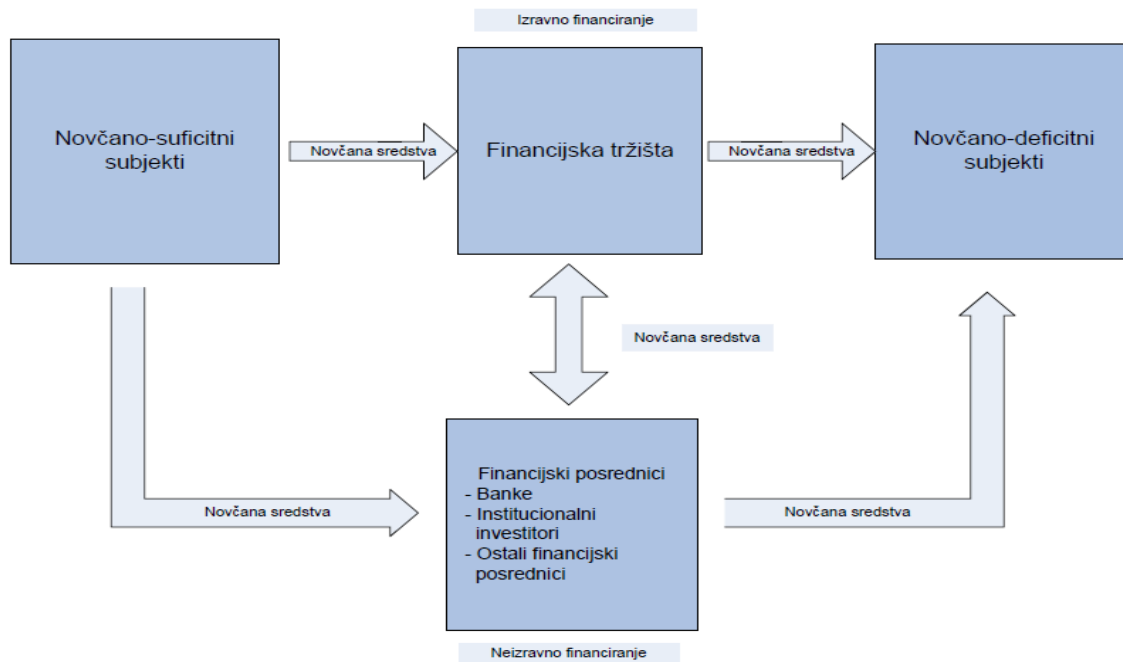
Izravno financiranje

Novčano-suficitni subjekti

Novčana sredstva

Financijska tržišta

Novčana sredstva

Novčano-deficitni subjekti

Novčana sredstva

Novčana sredstva

Financijski posrednici
- Banke
- Institucionalni investitori
- Ostali financijski posrednici

Novčana sredstva

Neizravno financiranje